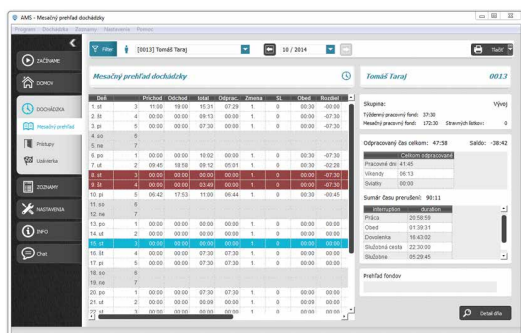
AMS - Mesačný prehľad dochádzky

Program Dochádzka Zoznamy Nastavenia Pomoc

ZAČÍNAME
DOMOV
DOCHÁDZKA
Mesačný prehľad
Príchody
Udalosti
ZOZNAMY
NASTAVENIA
INFO
Chat

Filter
[0013] Tomáš Taraj
10 / 2014
Tlačiť

Mesačný prehľad dochádzky

| Deň | | Príchod | Odchod | Intel | Odprac. | Zmena | SL | Obed | Rozdiel |
|---|---|---|---|---|---|---|---|---|---|
| 1. st | 3 | 11:00 | 19:00 | 15:31 | 07:29 | 1 | 0 | 00:30 | -00:31 |
| 2. št | 4 | 00:00 | 00:00 | 09:13 | 00:00 | 1 | 0 | 00:30 | -07:30 |
| 3. pi | 5 | 00:00 | 00:00 | 09:13 | 00:00 | 1 | 0 | 00:30 | -07:30 |
| 4. so | 6 | | | | | | | | |
| 5. ne | 7 | | | | | | | | |
| 6. po | 1 | 00:00 | 00:00 | 10:02 | 00:00 | 1 | 0 | 00:30 | -07:30 |
| 7. ut | 2 | 09:41 | 18:59 | 09:12 | 05:01 | 1 | 0 | 00:30 | -02:28 |
| 8. st | 3 | 00:00 | 00:00 | 09:13 | 00:00 | 1 | 0 | 00:30 | -07:30 |
| 9. št | 4 | 00:00 | 00:00 | 03:49 | 00:00 | 1 | 0 | 00:30 | -07:30 |
| 10. pi | 5 | 06:42 | 17:53 | 11:00 | 06:44 | 1 | 0 | 00:30 | -00:45 |
| 11. so | 6 | | | | | | | | |
| 12. ne | 7 | | | | | | | | |
| 13. po | 1 | 00:00 | 00:00 | 00:00 | 00:00 | 1 | 0 | 00:30 | -07:30 |
| 14. ut | 2 | 00:00 | 00:00 | 00:00 | 00:00 | 1 | 0 | 00:30 | -07:30 |
| 15. st | 3 | 00:00 | 00:00 | 00:00 | 00:00 | 1 | 0 | 00:30 | -07:30 |
| 16. št | 4 | 00:00 | 00:00 | 07:30 | 07:30 | 1 | 0 | 00:30 | 00:00 |
| 17. pi | 5 | 00:00 | 00:00 | 07:30 | 07:30 | 1 | 0 | 00:30 | 00:00 |
| 18. so | 6 | | | | | | | | |
| 19. ne | 7 | | | | | | | | |
| 20. po | 1 | 00:00 | 00:00 | 07:30 | 07:30 | 1 | 0 | 00:30 | 00:00 |
| 21. ut | 2 | 00:00 | 00:00 | 07:30 | 07:30 | 1 | 0 | 00:30 | 00:00 |
| 22. st | 3 | 00:00 | 00:00 | 07:30 | 07:30 | 1 | 0 | 00:30 | 00:00 |

Tomáš Taraj 0013

Skupina: Vývoj
Týždenný pracovný fond: 37:30
Mesačný pracovný fond: 172:30 Stravných lístkov: 0

Odpracovaný čas celkom: 47:38 Saldo: -38:42

| | Celkom odpracované |
|---|---|
| Pracovné dni | 41:45 |
| Víkendy | 06:13 |
| Sviatky | 00:00 |

Súmar času prerušení: 90:11

| interruption | duration |
|---|---|
| Práca | 20:58:59 |
| Obed | 01:39:31 |
| Dovolenka | 16:43:02 |
| Služobná cesta | 22:30:00 |
| Školenie | 05:29:45 |

Prehľad fondov

Detail dňa